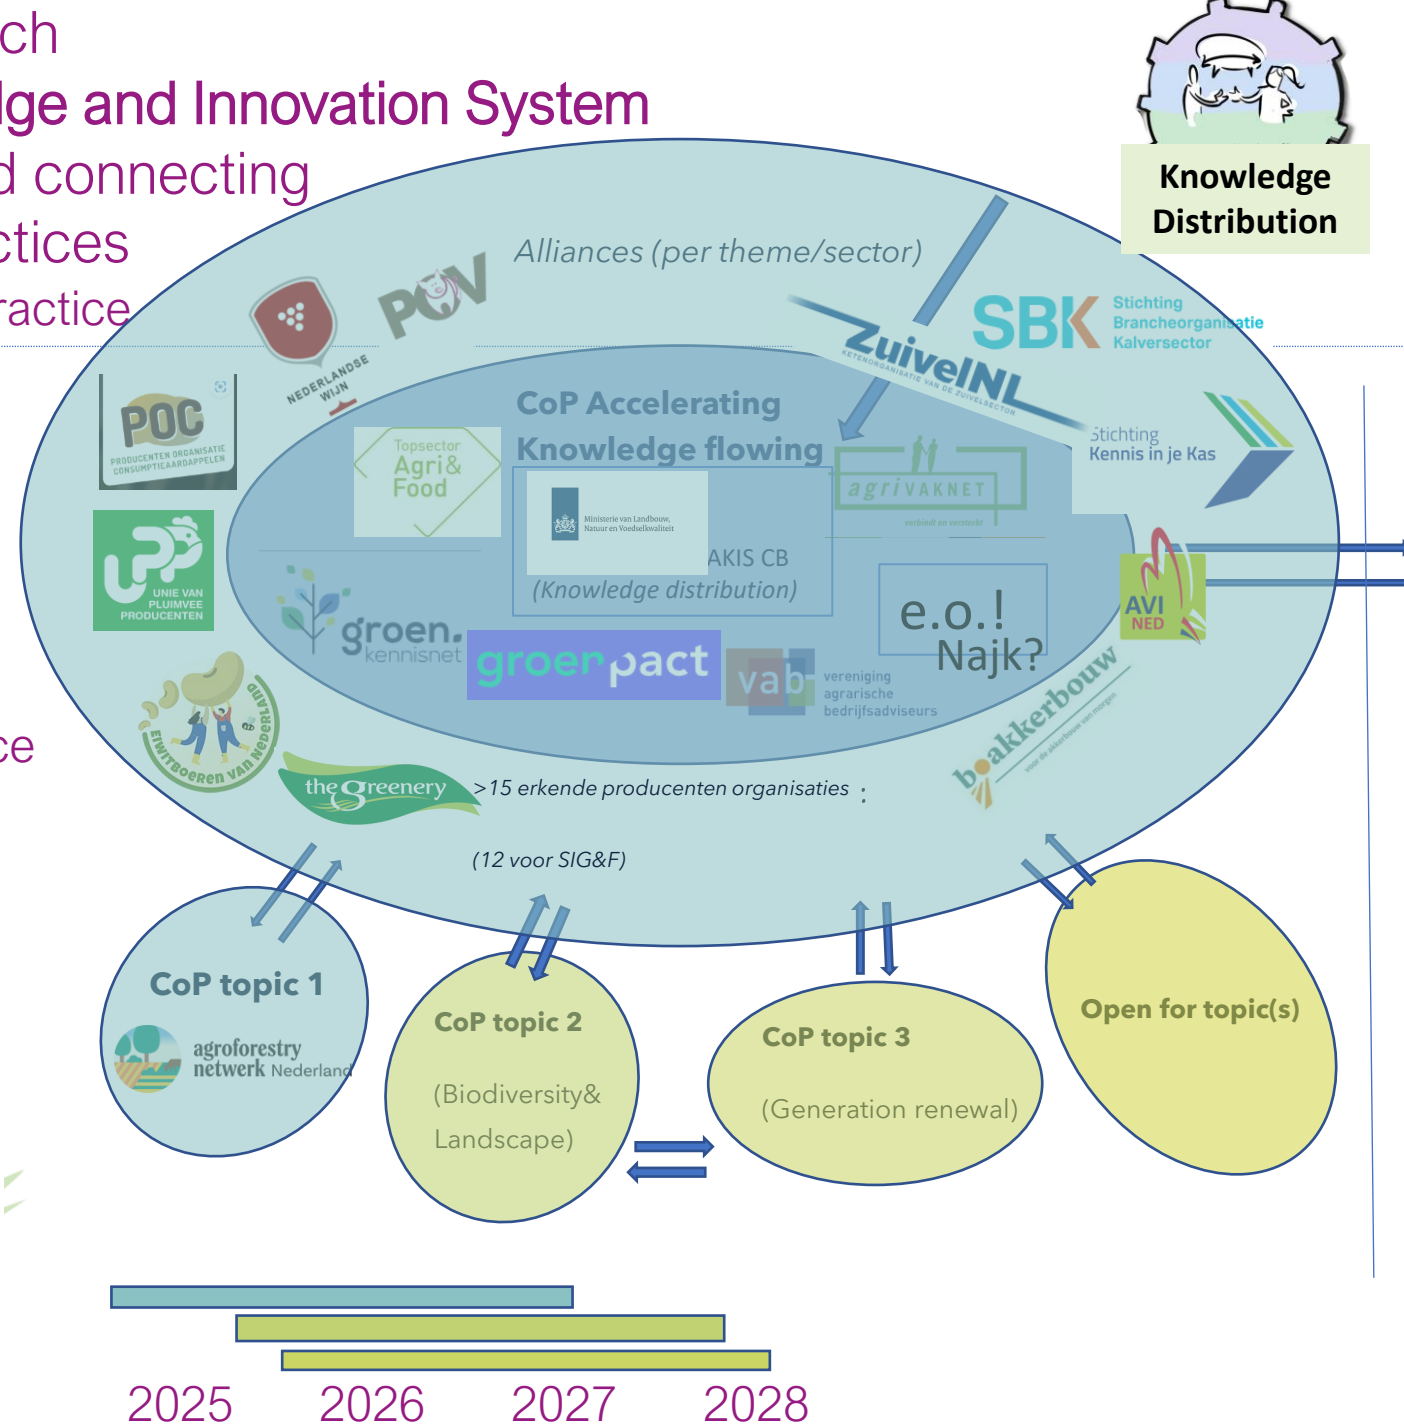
ch
lge and Innovation System
d connecting
ctices
ractice
ce

Knowledge Distribution

Alliances (per theme/sector)

NEDERLANDSE WIJN

POV

POC PRODUCENTEN ORGANISATIE CONSUMPTIEAARDAPPELEN

UNIE VAN PLUIMVEE PRODUCENTEN

EIWITBOEREN VAN NEDERLAND

the Greenery

SBK Stichting Brancheorganisatie Kalversector

ZuivelNL KETENORGANISATIE VAN DE ZUIVELSECTOR

Stichting Kennis in je Kas

CoP Accelerating Knowledge flowing

Topsector Agri& Food

Ministerie van Landbouw, Natuur en Voedselkwaliteit

AKIS CB (Knowledge distribution)

agrivaknet verbindt en versterkt

groen. kennisnet

groenpact

vab vereniging agrarische bedrijfsadviseurs

e.o.! Najk?

AVI NED

boakkerbouw voor de akkerbouw van morgen

>15 erkende producenten organisaties :

(12 voor SIG&F)

CoP topic 1

agroforestry netwerk Nederland

CoP topic 2

(Biodiversity& Landscape)

CoP topic 3

(Generation renewal)

Open for topic(s)

2025 2026 2027 2028